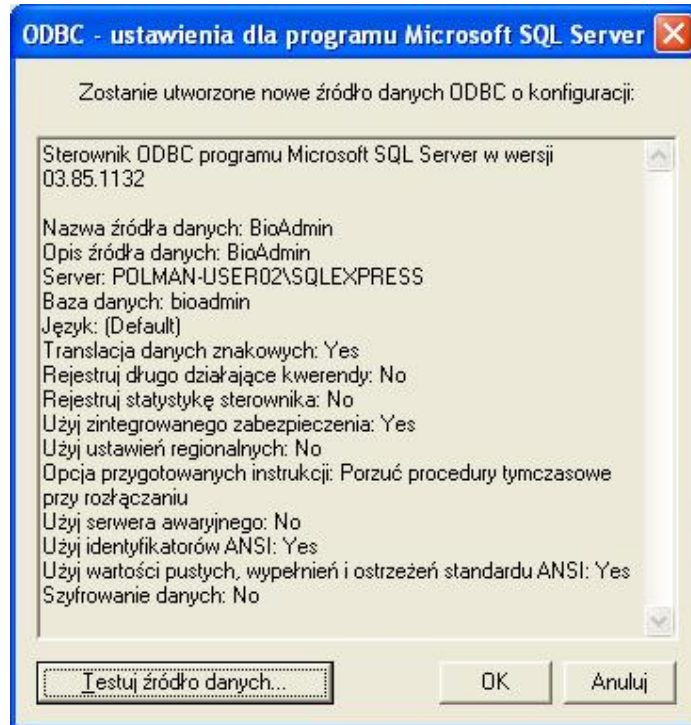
ODBC - ustawienia dla programu Microsoft SQL Server

Zostanie utworzone nowe źródło danych ODBC o konfiguracji:

Sterownik ODBC programu Microsoft SQL Server w wersji 03.85.1132

Nazwa źródła danych: BioAdmin
Opis źródła danych: BioAdmin
Server: POLMAN-USER02\SQLEXPRESS
Baza danych: bioadmin
Język: (Default)
Translacja danych znakowych: Yes
Rejestruj długo działające kwerendy: No
Rejestruj statystykę sterownika: No
Użyj zintegrowanego zabezpieczenia: Yes
Użyj ustawień regionalnych: No
Opcja przygotowanych instrukcji: Porzuć procedury tymczasowe przy rozłączaniu
Użyj serwera awaryjnego: No
Użyj identyfikatorów ANSI: Yes
Użyj wartości pustych, wypełnień i ostrzeżeń standardu ANSI: Yes
Szyfrowanie danych: No

Testuj źródło danych...

OK

Anuluj